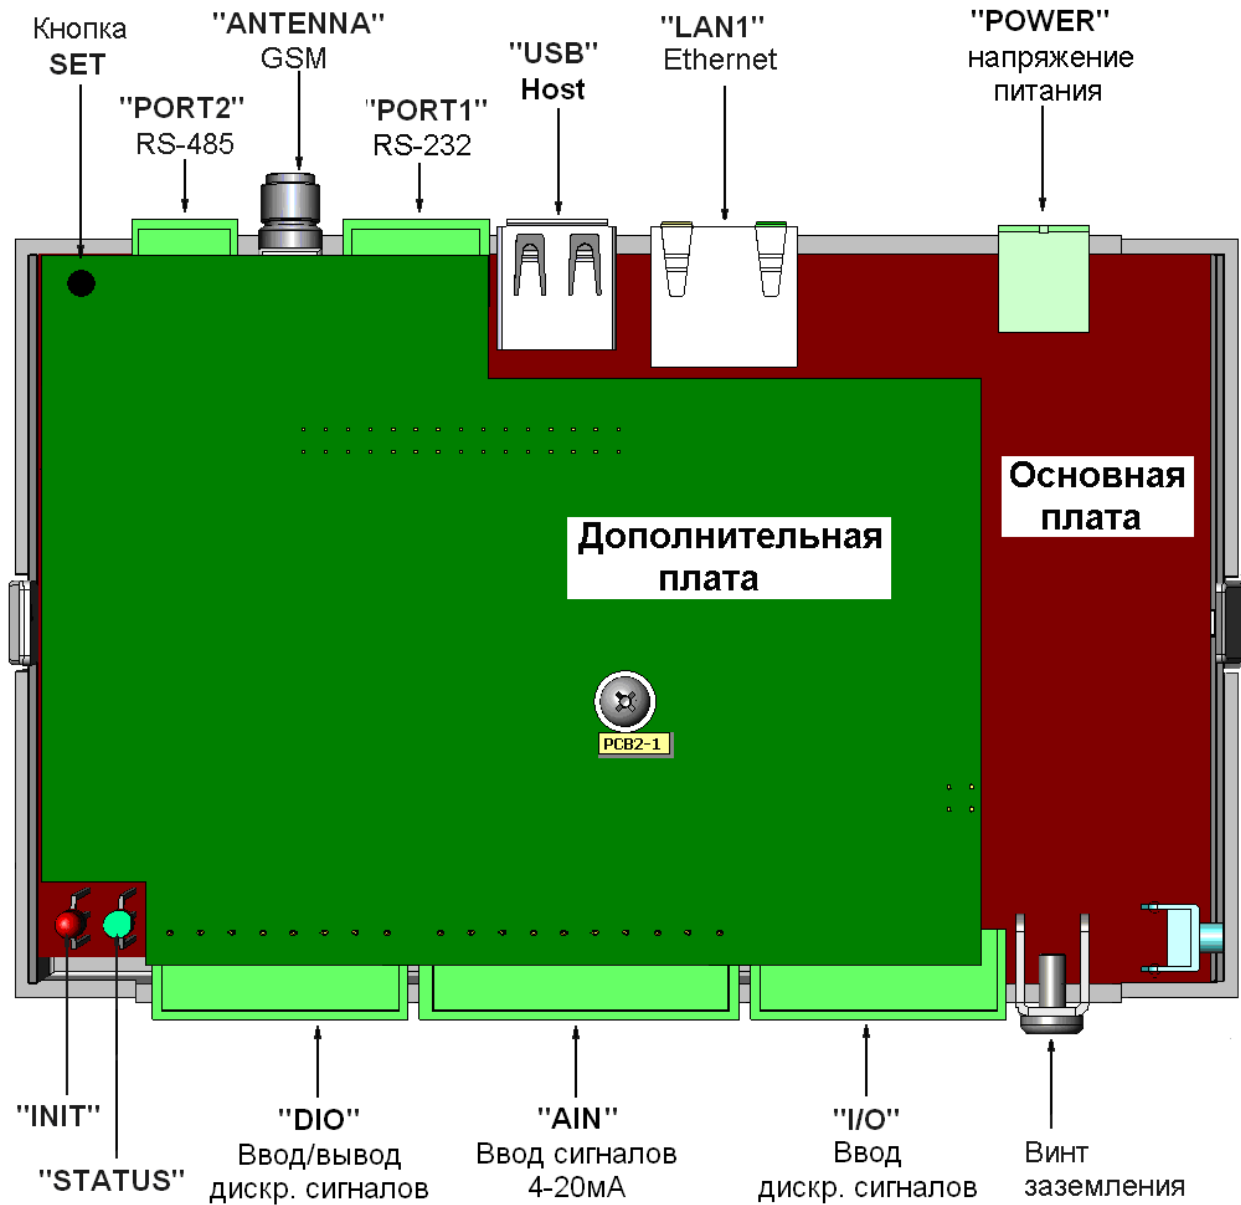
Кнопка
SET

"ANTENNA"
GSM

"PORT2"
RS-485

"PORT1"
RS-232

"USB"
Host

"LAN1"
Ethernet

"POWER"
напряжение питания

Основная плата

Дополнительная плата

PCB2-1

"INIT"

"STATUS"

"DIO"
Ввод/вывод дискр. сигналов

"AIN"
Ввод сигналов 4-20мА

"I/O"
Ввод дискр. сигналов

Винт заземления